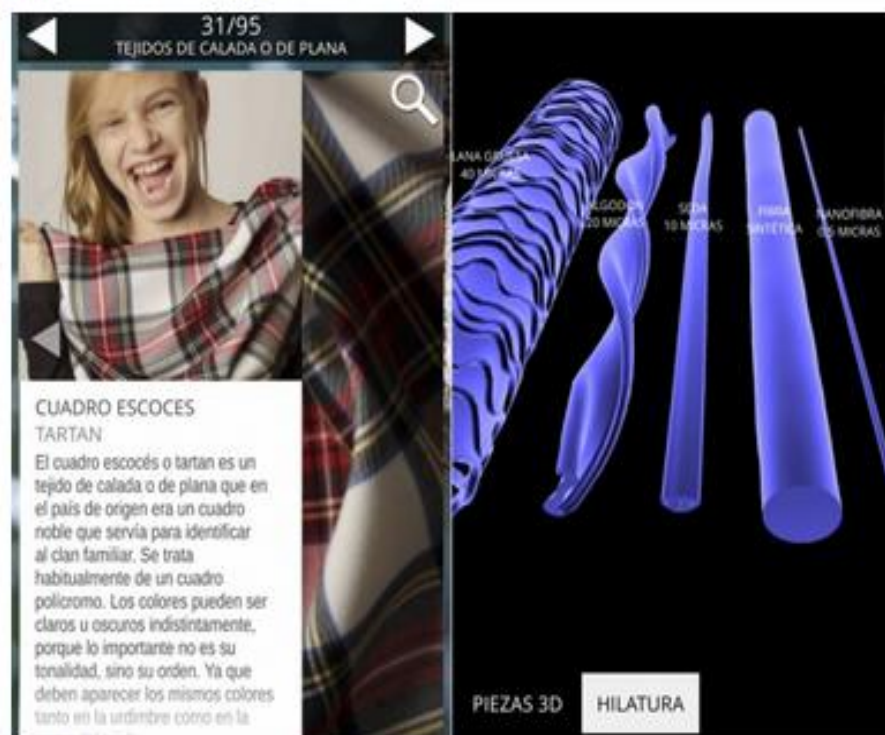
31/95
TEJIDOS DE CALADA O DE PLANA

CUADRO ESCOCES
TARTAN
El cuadro escocés o tartan es un tejido de calada o de plana que en el país de origen era un cuadro noble que servía para identificar al clan familiar. Se trata habitualmente de un cuadro policromo. Los colores pueden ser claros u oscuros indistintamente, porque lo importante no es su tonalidad, sino su orden. Ya que deben aparecer los mismos colores tanto en la urdimbre como en la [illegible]

LANA GRUESA 40 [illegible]
ALGODÓN 20 MICRAS
SEDA 10 MICRAS
FIBRA SINTÉTICA
NANOFIBRA 0.5 MICRAS

PIEZAS 3D
HILATURA